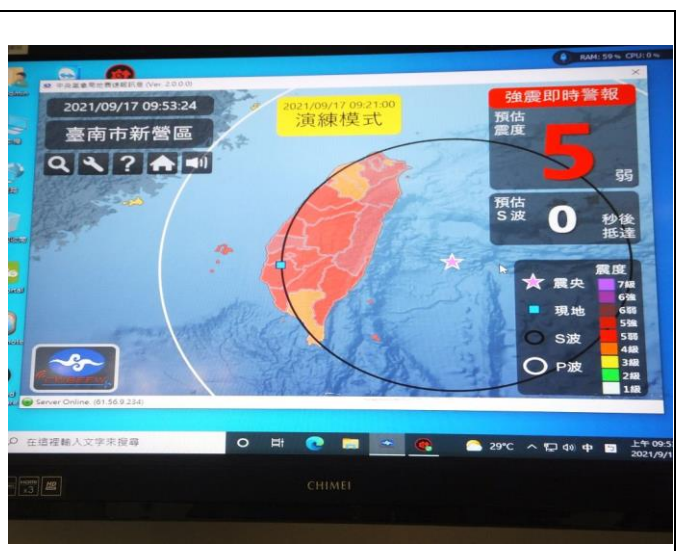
中央氣象局地震速報系統 (Ver. 2.0.0.0)
RAM: 59 % CPU: 0 %

2021/09/17 09:53:24
臺南市新營區

2021/09/17 09:21:00
演練模式

強震即時警報
預估震度
5
弱

預估S波
0
秒後抵達

震央
現地
S波
P波

震度
7級
6強
6弱
5強
5弱
4級
3級
2級
1級

Server Online. (61.56.9.234)

在這裡輸入文字來搜尋

29°C
中
上午 09:5
2021/9/1

CHIMEI